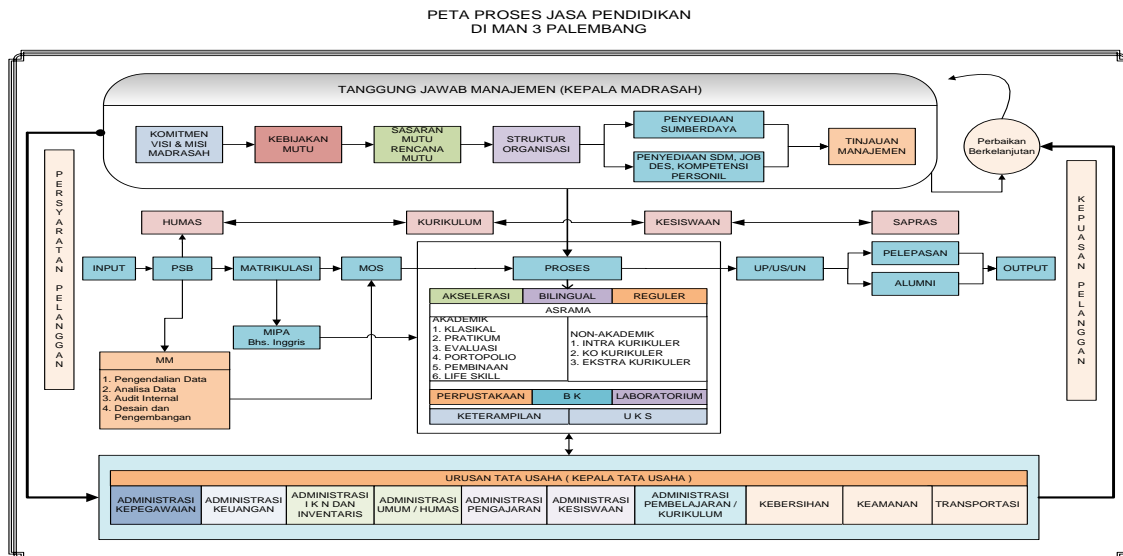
PETA PROSES JASA PENDIDIKAN
DI MAN 3 PALEMBANG

TANGGUNG JAWAB MANAJEMEN (KEPALA MADRASAH)

KOMITMEN VISI & MISI MADRASAH

KEBIJAKAN MUTU

SASARAN MUTU RENCANA MUTU

STRUKTUR ORGANISASI

PENYEDIAAN SUMBERDAYA

PENYEDIAAN SDM, JOB DES, KOMPETENSI PERSONIL

TINJAUAN MANAJEMEN

Perbaikan Berkelanjutan

PERSYARATAN PELANGGAN

KEPUASAN PELANGGAN

HUMAS

KURIKULUM

KESISWAAN

SAPRAS

INPUT

PSB

MATRIKULASI

MOS

PROSES

UP/US/UN

PELEPASAN

ALUMNI

OUTPUT

MIPA
Bhs. Inggris

MM

1. Pengendalian Data
2. Analisa Data
3. Audit Internal
4. Desain dan Pengembangan

| AKSELERASI | BILINGUAL | REGULER |
|---|---|---|

ASRAMA

AKADEMIK
1. KLASIKAL
2. PRATIKUM
3. EVALUASI
4. PORTOPOLIO
5. PEMBINAAN
6. LIFE SKILL

NON-AKADEMIK
1. INTRA KURIKULER
2. KO KURIKULER
3. EKSTRA KURIKULER

| PERPUSTAKAAN | B K | LABORATORIUM |
|---|---|---|

| KETERAMPILAN | U K S |
|---|---|

URUSAN TATA USAHA ( KEPALA TATA USAHA )

| ADMINISTRASI KEPEGAWAIAN | ADMINISTRASI KEUANGAN | ADMINISTRASI I K N DAN INVENTARIS | ADMINISTRASI UMUM / HUMAS | ADMINISTRASI PENGAJARAN | ADMINISTRASI KESISWAAN | ADMINISTRASI PEMBELAJARAN / KURIKULUM | KEBERSIHAN | KEAMANAN | TRANSPORTASI |
|---|---|---|---|---|---|---|---|---|---|